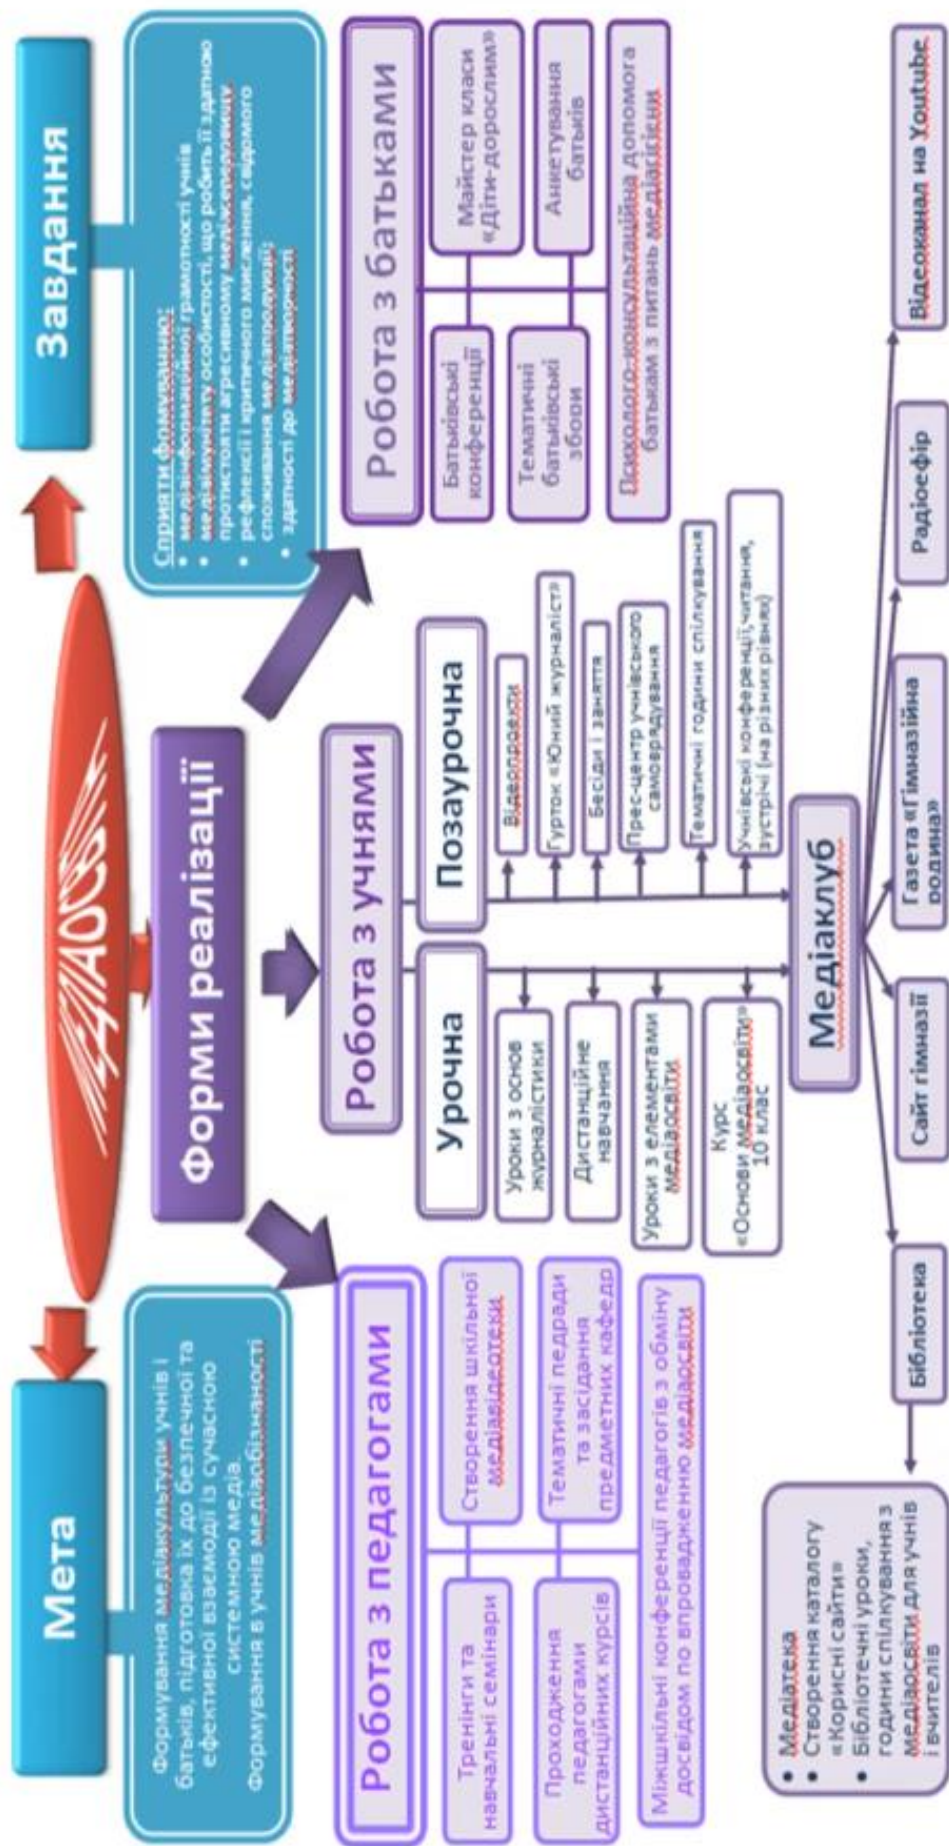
Мета

Формування медіакультури учнів і батьків, підготовка їх до безпечної та ефективної взаємодії із сучасною системною медіа.
Формування в учнів медіобізнаності

Завдання

Сприяти формуванню:
• медіаінформаційної грамотності учнів
• медіаімунітету особистості, що робить її здатною протистояти агресивному медіасередовищу
• рефлексії і критичного мислення, свідомого споживання медіапродукції;
• здатності до медіатворчості

Форми реалізації

Робота з педагогами

Тренінги та навчальні семінари

Створення шкільної медіавідеотеки

Проходження педагогами дистанційних курсів

Тематичні педради та засідання предметних кафедр

Міжшкільні конференції педагогів з обміну досвідом по впровадженню медіаосвіти

Робота з учнями

Урочна

Уроки з основ журналістики

Дистанційне навчання

Уроки з елементами медіаосвіти

Курс «Основи медіаосвіти» 10 клас

Позаурочна

Відеопроекти

Гурток «Юний журналіст»

Бесіди і заняття

Прес-центр учнівського самоврядування

Тематичні години спілкування

Учнівські конференції, читання, зустрічі (на різних рівнях)

Робота з батьками

Батьківські конференції

Майстер класи «Діти-дорослим»

Тематичні батьківські збори

Анкетування батьків

Психолого-консультаційна допомога батькам з питань медіагігієни

Медіаклуб

• Медіатека
• Створення каталогу «Корисні сайти»
• Бібліотечні уроки, години спілкування з медіаосвіти для учнів і вчителів

Бібліотека

Сайт гімназії

Газета «Гімназійна родина»

Радіоефір

Відеоканал на Youtube